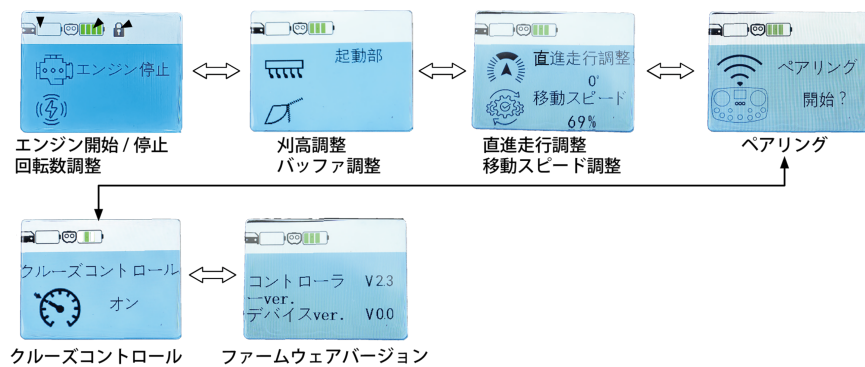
エンジン停止

エンジン開始 / 停止
回転数調整

起動部

刈高調整
バッファ調整

直進走行調整
0°
移動スピード
69%

直進走行調整
移動スピード調整

ペアリング
開始？

ペアリング

クルーズコントロール
オン

クルーズコントロール

コントローラ V2.3
ーver.
デバイスver. V0.0

ファームウェアバージョン